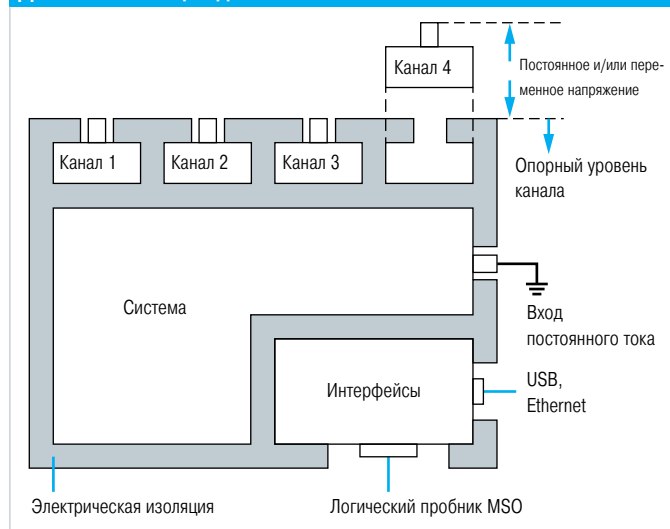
Канал 4

Постоянное и/или переменное напряжение

Канал 1

Канал 2

Канал 3

Опорный уровень канала

Система

Вход постоянного тока

Интерфейсы

USB, Ethernet

Электрическая изоляция

Логический пробник MSO